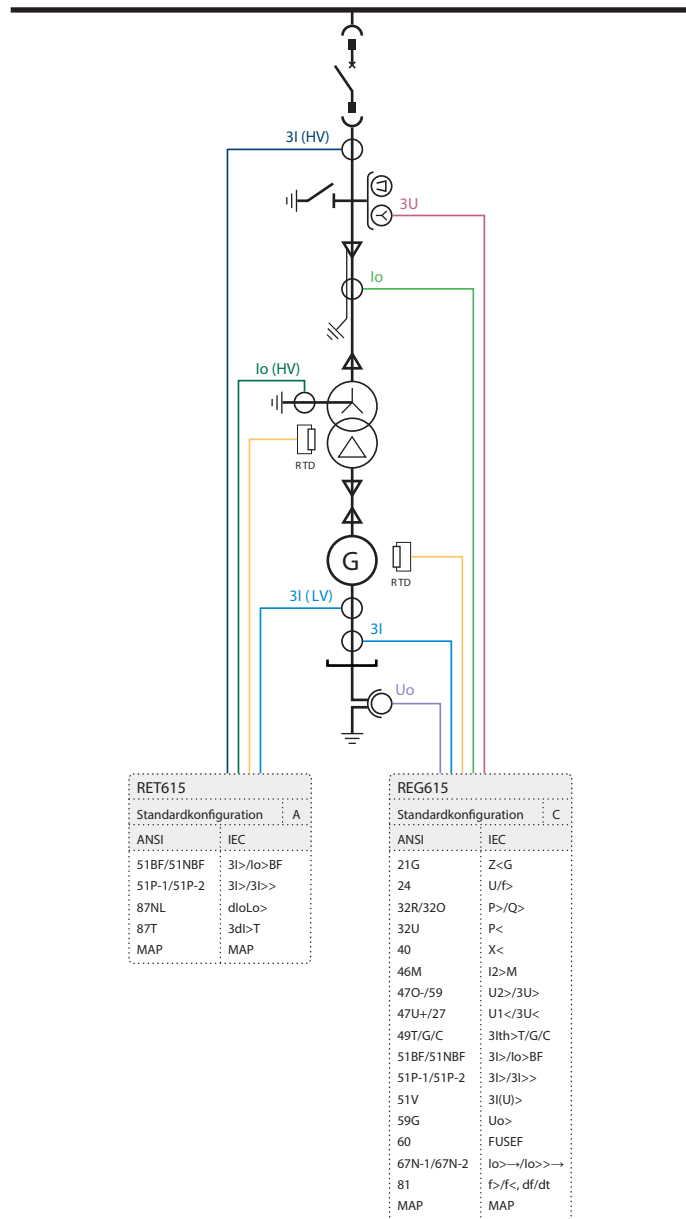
3I (HV)

3U

Io

Io (HV)

RTD

G

RTD

3I (LV)

3I

Uo

RET615

| Standardkonfiguration | A |
|---|---|
| ANSI | IEC |
| 51BF/51NBF | 3I>/Io>BF |
| 51P-1/51P-2 | 3I>/3I>> |
| 87NL | dIoLo> |
| 87T | 3dI>T |
| MAP | MAP |

REG615

| Standardkonfiguration | C |
|---|---|
| ANSI | IEC |
| 21G | Z<G |
| 24 | U/f> |
| 32R/32O | P>/Q> |
| 32U | P< |
| 40 | X< |
| 46M | I2>M |
| 47O-/59 | U2>/3U> |
| 47U+/27 | U1</3U< |
| 49T/G/C | 3Ith>T/G/C |
| 51BF/51NBF | 3I>/Io>BF |
| 51P-1/51P-2 | 3I>/3I>> |
| 51V | 3I(U)> |
| 59G | Uo> |
| 60 | FUSEF |
| 67N-1/67N-2 | Io>→/Io>>→ |
| 81 | f>/f<, df/dt |
| MAP | MAP |